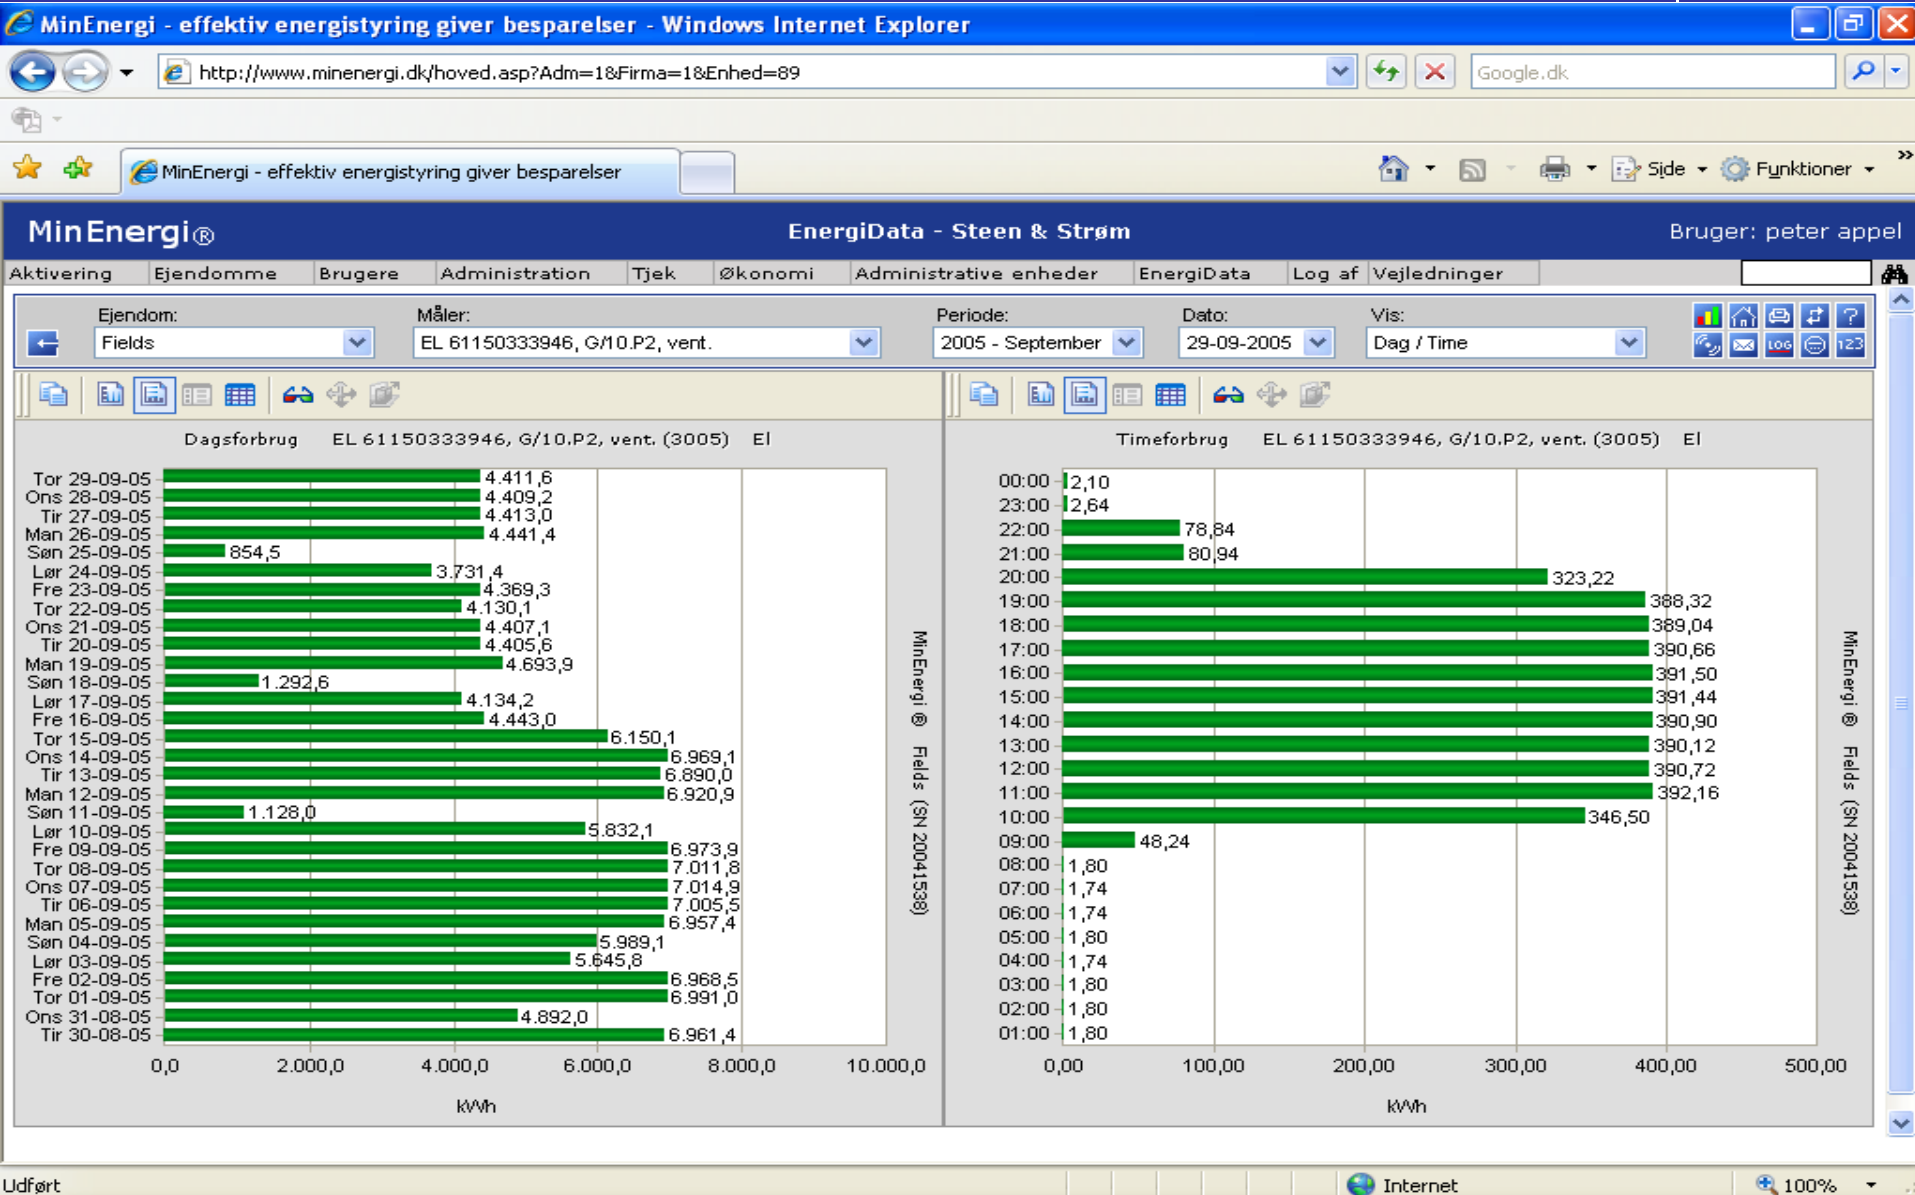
MinEnergi - effektiv energistyring giver besparelser - Windows Internet Explorer

http://www.minenergi.dk/hoved.asp?Adm=1&Firma=1&Enhed=89

Google.dk

MinEnergi - effektiv energistyring giver besparelser

Side Funktioner

MinEnergi®

EnergiData - Steen & Strøm

Bruger: peter appel

Aktivering | Ejendomme | Brugere | Administration | Tjek | Økonomi | Administrative enheder | EnergiData | Log af | Vejledninger

Ejendom: Fields

Måler: EL 61150333946, G/10.P2, vent.

Periode: 2005 - September

Dato: 29-09-2005

Vis: Dag / Time

Dagsforbrug EL 61150333946, G/10.P2, vent. (3005) El

| Dag | kWh |
|---|---|
| Tor 29-09-05 | 4.411,6 |
| Ons 28-09-05 | 4.409,2 |
| Tir 27-09-05 | 4.413,0 |
| Man 26-09-05 | 4.441,4 |
| Søn 25-09-05 | 854,5 |
| Lør 24-09-05 | 3.731,4 |
| Fre 23-09-05 | 4.369,3 |
| Tor 22-09-05 | 4.130,1 |
| Ons 21-09-05 | 4.407,1 |
| Tir 20-09-05 | 4.405,6 |
| Man 19-09-05 | 4.693,9 |
| Søn 18-09-05 | 1.292,6 |
| Lør 17-09-05 | 4.134,2 |
| Fre 16-09-05 | 4.443,0 |
| Tor 15-09-05 | 6.150,1 |
| Ons 14-09-05 | 6.969,1 |
| Tir 13-09-05 | 6.890,0 |
| Man 12-09-05 | 6.920,9 |
| Søn 11-09-05 | 1.128,0 |
| Lør 10-09-05 | 5.832,1 |
| Fre 09-09-05 | 6.973,9 |
| Tor 08-09-05 | 7.011,8 |
| Ons 07-09-05 | 7.014,9 |
| Tir 06-09-05 | 7.005,5 |
| Man 05-09-05 | 6.957,4 |
| Søn 04-09-05 | 5.989,1 |
| Lør 03-09-05 | 5.645,8 |
| Fre 02-09-05 | 6.968,5 |
| Tor 01-09-05 | 6.991,0 |
| Ons 31-08-05 | 4.892,0 |
| Tir 30-08-05 | 6.961,4 |

0,0 2.000,0 4.000,0 6.000,0 8.000,0 10.000,0
kWh

MinEnergi ® Fields (SN 20041538)

Timeforbrug EL 61150333946, G/10.P2, vent. (3005) El

| Time | kWh |
|---|---|
| 00:00 | 2,10 |
| 23:00 | 2,64 |
| 22:00 | 78,84 |
| 21:00 | 80,94 |
| 20:00 | 323,22 |
| 19:00 | 388,32 |
| 18:00 | 389,04 |
| 17:00 | 390,66 |
| 16:00 | 391,50 |
| 15:00 | 391,44 |
| 14:00 | 390,90 |
| 13:00 | 390,12 |
| 12:00 | 390,72 |
| 11:00 | 392,16 |
| 10:00 | 346,50 |
| 09:00 | 48,24 |
| 08:00 | 1,80 |
| 07:00 | 1,74 |
| 06:00 | 1,74 |
| 05:00 | 1,80 |
| 04:00 | 1,74 |
| 03:00 | 1,80 |
| 02:00 | 1,80 |
| 01:00 | 1,80 |

0,00 100,00 200,00 300,00 400,00 500,00
kWh

MinEnergi ® Fields (SN 20041538)

Udført

Internet

100%